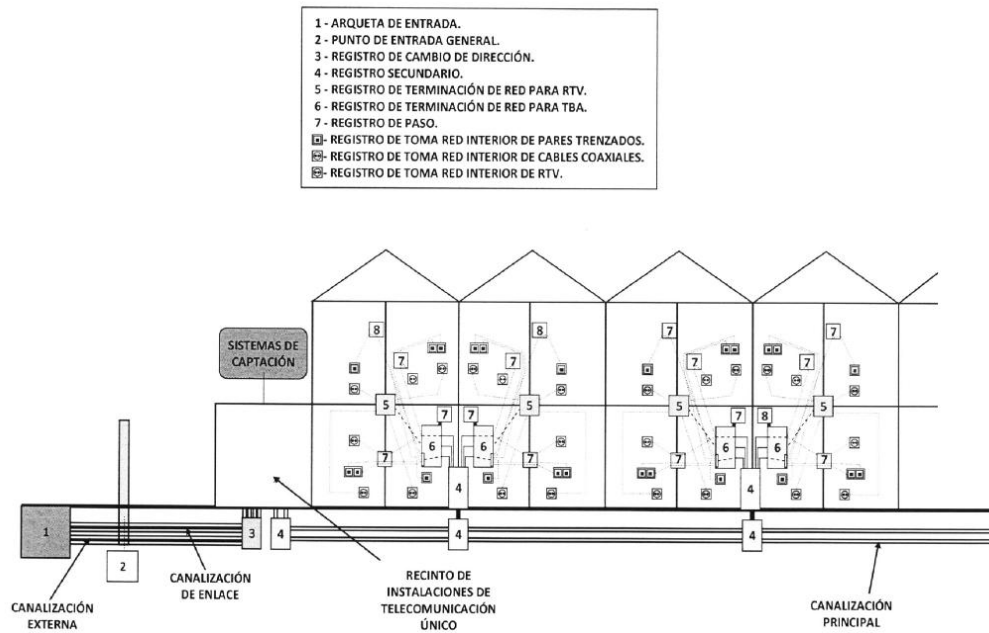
1 - ARQUETA DE ENTRADA.
2 - PUNTO DE ENTRADA GENERAL.
3 - REGISTRO DE CAMBIO DE DIRECCIÓN.
4 - REGISTRO SECUNDARIO.
5 - REGISTRO DE TERMINACIÓN DE RED PARA RTV.
6 - REGISTRO DE TERMINACIÓN DE RED PARA TBA.
7 - REGISTRO DE PASO.
- REGISTRO DE TOMA RED INTERIOR DE PARES TRENZADOS.
- REGISTRO DE TOMA RED INTERIOR DE CABLES COAXIALES.
- REGISTRO DE TOMA RED INTERIOR DE RTV.

SISTEMAS DE CAPTACIÓN

8 7 7 8 7 7 7 7

5 7 7 5 5 7 8 5

7 6 6 7 7 6 6 7

4 4

1 2 3 4 4 4

CANALIZACIÓN EXTERNA

CANALIZACIÓN DE ENLACE

RECINTO DE INSTALACIONES DE TELECOMUNICACIÓN ÚNICO

CANALIZACIÓN PRINCIPAL